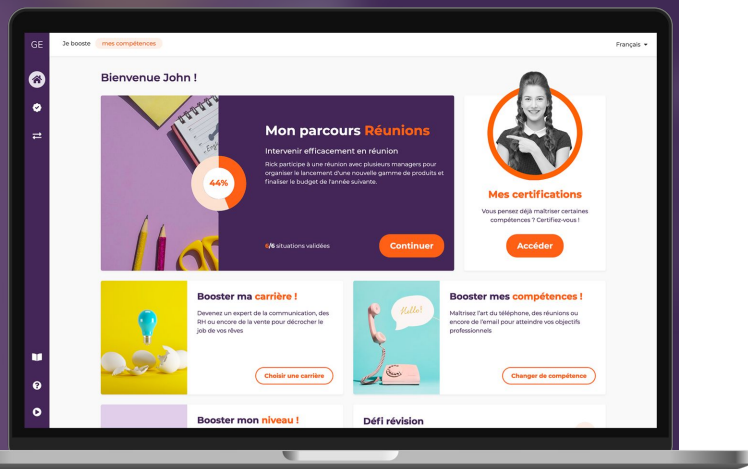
GE

Je booste mes compétences

Français

Bienvenue John !

44%

Mon parcours Réunions

Intervenir efficacement en réunion

Rick participe à une réunion avec plusieurs managers pour organiser le lancement d'une nouvelle gamme de produits et finaliser le budget de l'année suivante.

4/6 situations validées

Continuer

Mes certifications

Vous pensez déjà maîtriser certaines compétences ? Certifiez-vous !

Accéder

Booster ma carrière !

Devenez un expert de la communication, des RH ou encore de la vente pour décrocher le job de vos rêves

Choisir une carrière

Hello!

Booster mes compétences !

Maîtrisez l'art du téléphone, des réunions ou encore de l'email pour atteindre vos objectifs professionnels

Changer de compétence

Booster mon niveau !

Défi révision